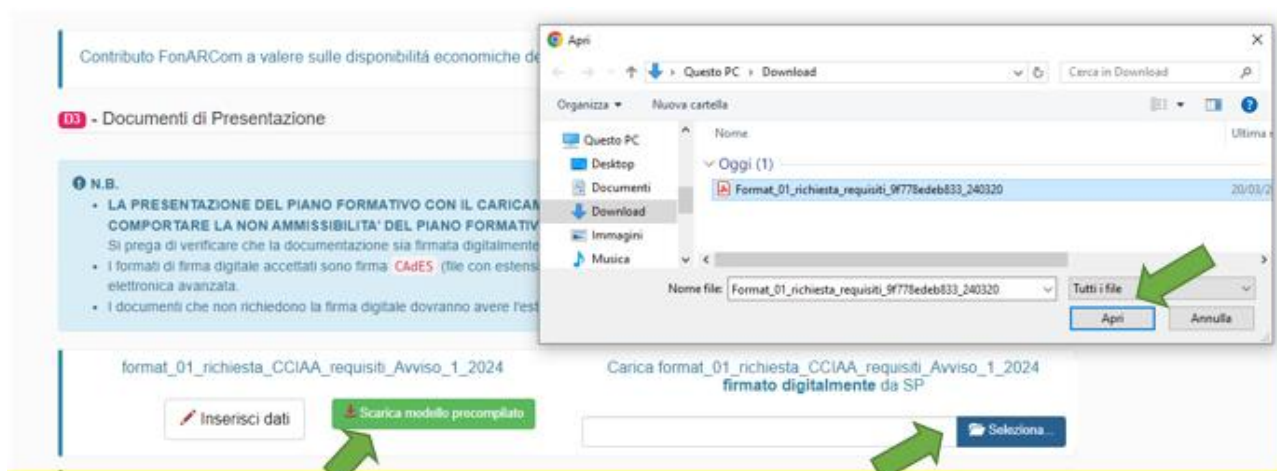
Contributo FonARCom a valere sulle disponibilità economiche de

D3 - Documenti di Presentazione

N.B.
- LA PRESENTAZIONE DEL PIANO FORMATIVO CON IL CARICAM COMPORTARE LA NON AMMISSIBILITA' DEL PIANO FORMATIV
Si prega di verificare che la documentazione sia firmata digitalmente
- I formati di firma digitale accettati sono firma CAdES (file con estens elettronica avanzata.
- I documenti che non richiedono la firma digitale dovranno avere l'est

format_01_richiesta_CCIAA_requisiti_Avviso_1_2024

Inserisci dati

Scarica modello precompilato

Carica format_01_richiesta_CCIAA_requisiti_Avviso_1_2024 firmato digitalmente da SP

Seleziona...

Apri

Questo PC › Download

Cerca in Download

Organizza ▾

Nuova cartella

Questo PC
Desktop
Documenti
Download
Immagini
Musica

Nome

Ultima

Oggi (1)

Format_01_richiesta_requisiti_9f778edeb833_240320

20/03/2

Nome file: Format_01_richiesta_requisiti_9f778edeb833_240320

Tutti i file

Apri

Annulla